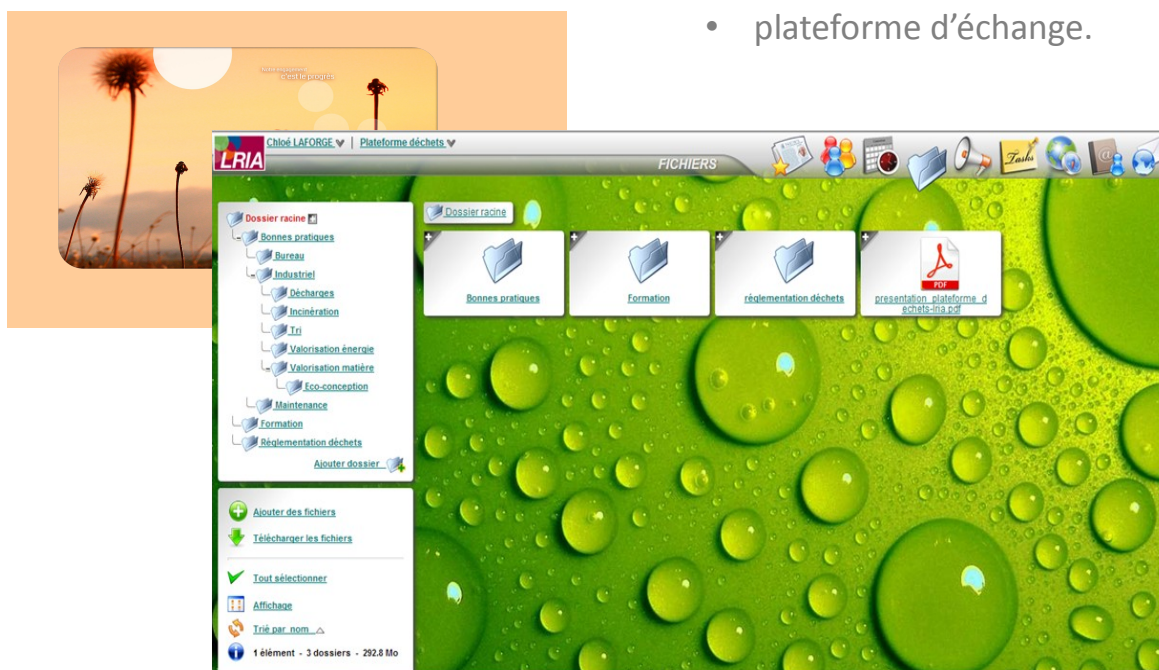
• plateforme d'échange.

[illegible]
c'est le progrès

LRIA
Chloé LAFORGE | Plateforme déchets
FICHIERS
Tasks

Dossier racine
Bonnes pratiques
Bureau
Industriel
Décharges
Incinération
Tri
Valorisation énergie
Valorisation matière
Eco-conception
Maintenance
Formation
Réglementation déchets
Ajouter dossier

Ajouter des fichiers
Télécharger les fichiers
Tout sélectionner
Affichage
Trié par nom
1 élément - 3 dossiers - 292.8 Mo

Dossier racine
Bonnes pratiques
Formation
règlementation déchets
PDF
presentation_plateforme_dechets-lria.pdf